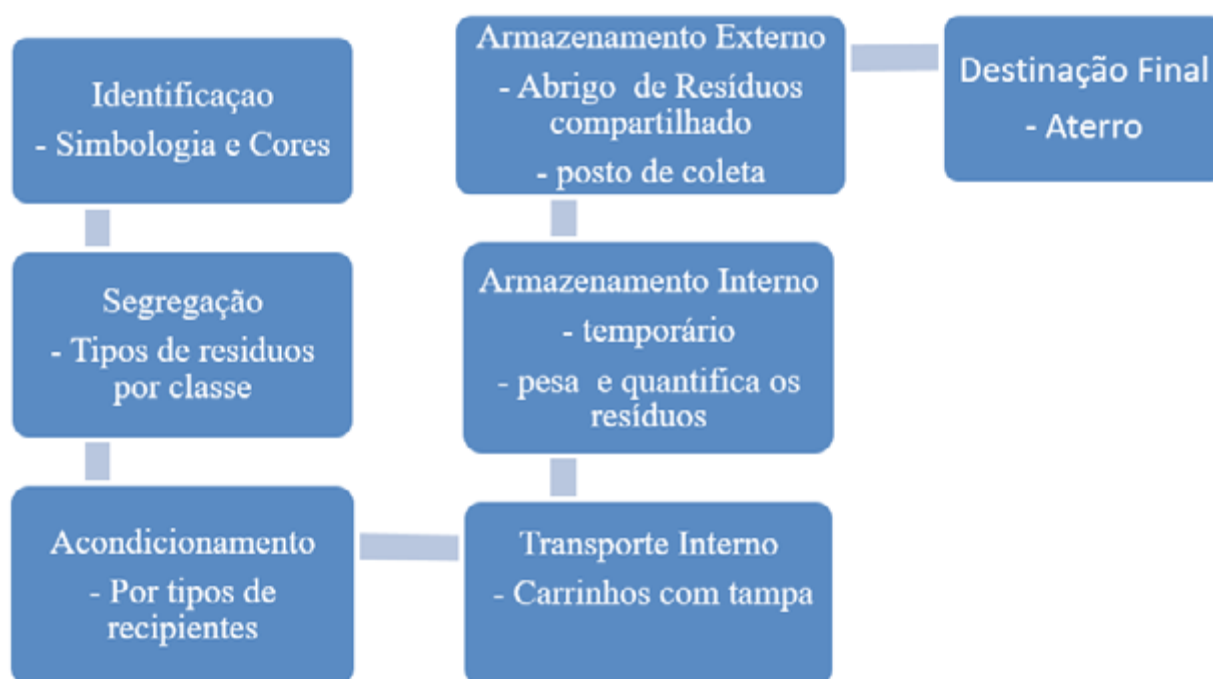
Identificaçao
- Simbologia e Cores

Segregação
- Tipos de residuos por classe

Acondicionamento
- Por tipos de recipientes

Transporte Interno
- Carrinhos com tampa

Armazenamento Interno
- temporário
- pesa e quantifica os resíduos

Armazenamento Externo
- Abrigo de Resíduos compartilhado
- posto de coleta

Destinação Final
- Aterro